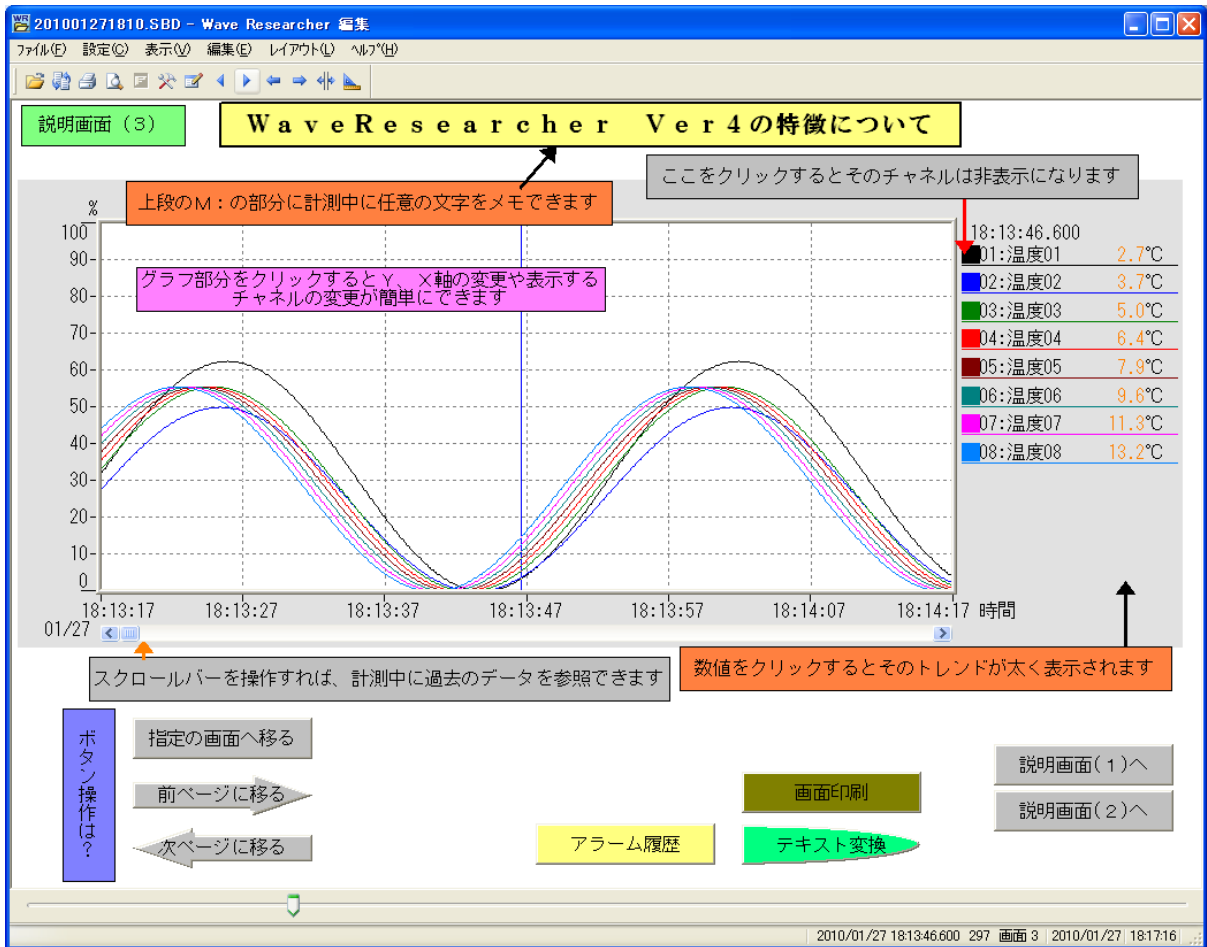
201001271810.SBD - Wave Researcher 編集

ファイル(F) 設定(C) 表示(V) 編集(E) レイアウト(L) ヘルプ(H)

説明画面（3）

WaveResearcher Ver4の特徴について

ここをクリックするとそのチャネルは非表示になります

上段のM：の部分に計測中に任意の文字をメモできます

%

100
90
80
70
60
50
40
30
20
10
0

グラフ部分をクリックするとY、X軸の変更や表示するチャネルの変更が簡単にできます

18:13:46.600

| | |
|---|---|
| 01:温度01 | 2.7℃ |
| 02:温度02 | 3.7℃ |
| 03:温度03 | 5.0℃ |
| 04:温度04 | 6.4℃ |
| 05:温度05 | 7.9℃ |
| 06:温度06 | 9.6℃ |
| 07:温度07 | 11.3℃ |
| 08:温度08 | 13.2℃ |

18:13:17 18:13:27 18:13:37 18:13:47 18:13:57 18:14:07 18:14:17 時間

01/27

スクロールバーを操作すれば、計測中に過去のデータを参照できます

数値をクリックするとそのトレンドが太く表示されます

ボタン操作は？

指定の画面へ移る

前ページに移る

次ページに移る

アラーム履歴

画面印刷

テキスト変換

説明画面（1）へ

説明画面（2）へ

2010/01/27 18:13:46.600 297 画面 3 2010/01/27 18:17:16